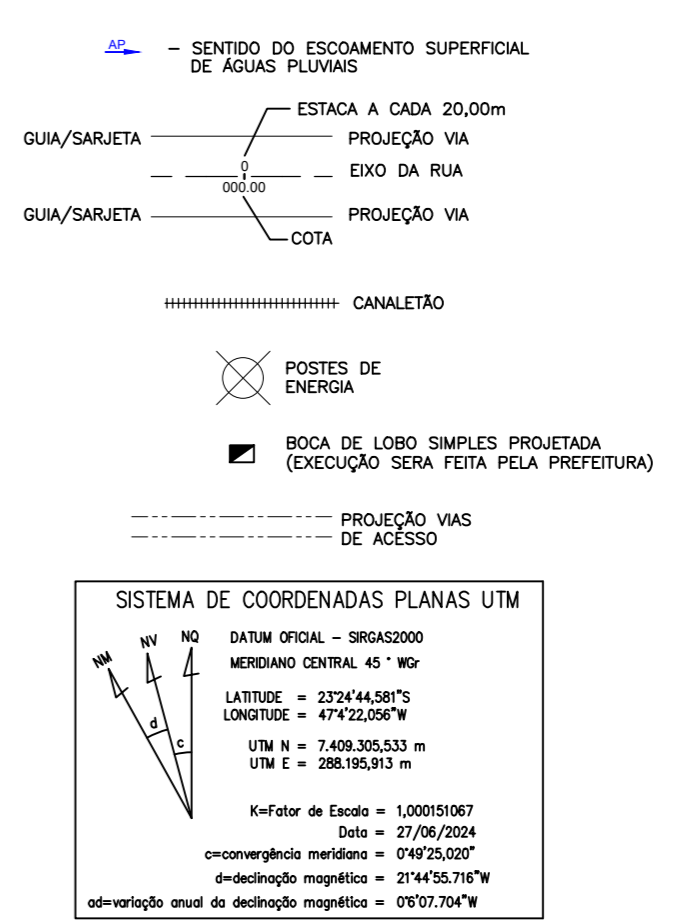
AP – SENTIDO DO ESCOAMENTO SUPERFICIAL DE ÁGUAS PLUVIAIS

ESTACA A CADA 20,00m

GUIA/SARJETA PROJEÇÃO VIA

0
000.00
EIXO DA RUA

GUIA/SARJETA PROJEÇÃO VIA

COTA

CANALETÃO

POSTES DE ENERGIA

BOCA DE LOBO SIMPLES PROJETADA (EXECUÇÃO SERA FEITA PELA PREFEITURA)

PROJEÇÃO VIAS DE ACESSO

SISTEMA DE COORDENADAS PLANAS UTM

NM NV NQ

d c

DATUM OFICIAL – SIRGAS2000

MERIDIANO CENTRAL 45 ° WGr

LATITUDE = 23°24'44,581"S
LONGITUDE = 47°4'22,056"W

UTM N = 7.409.305,533 m
UTM E = 288.195,913 m

K=Fator de Escala = 1,000151067
Data = 27/06/2024
c=convergência meridiana = 0°49'25,020"
d=declinação magnética = 21°44'55.716"W
ad=variação anual da declinação magnética = 0°6'07.704"W